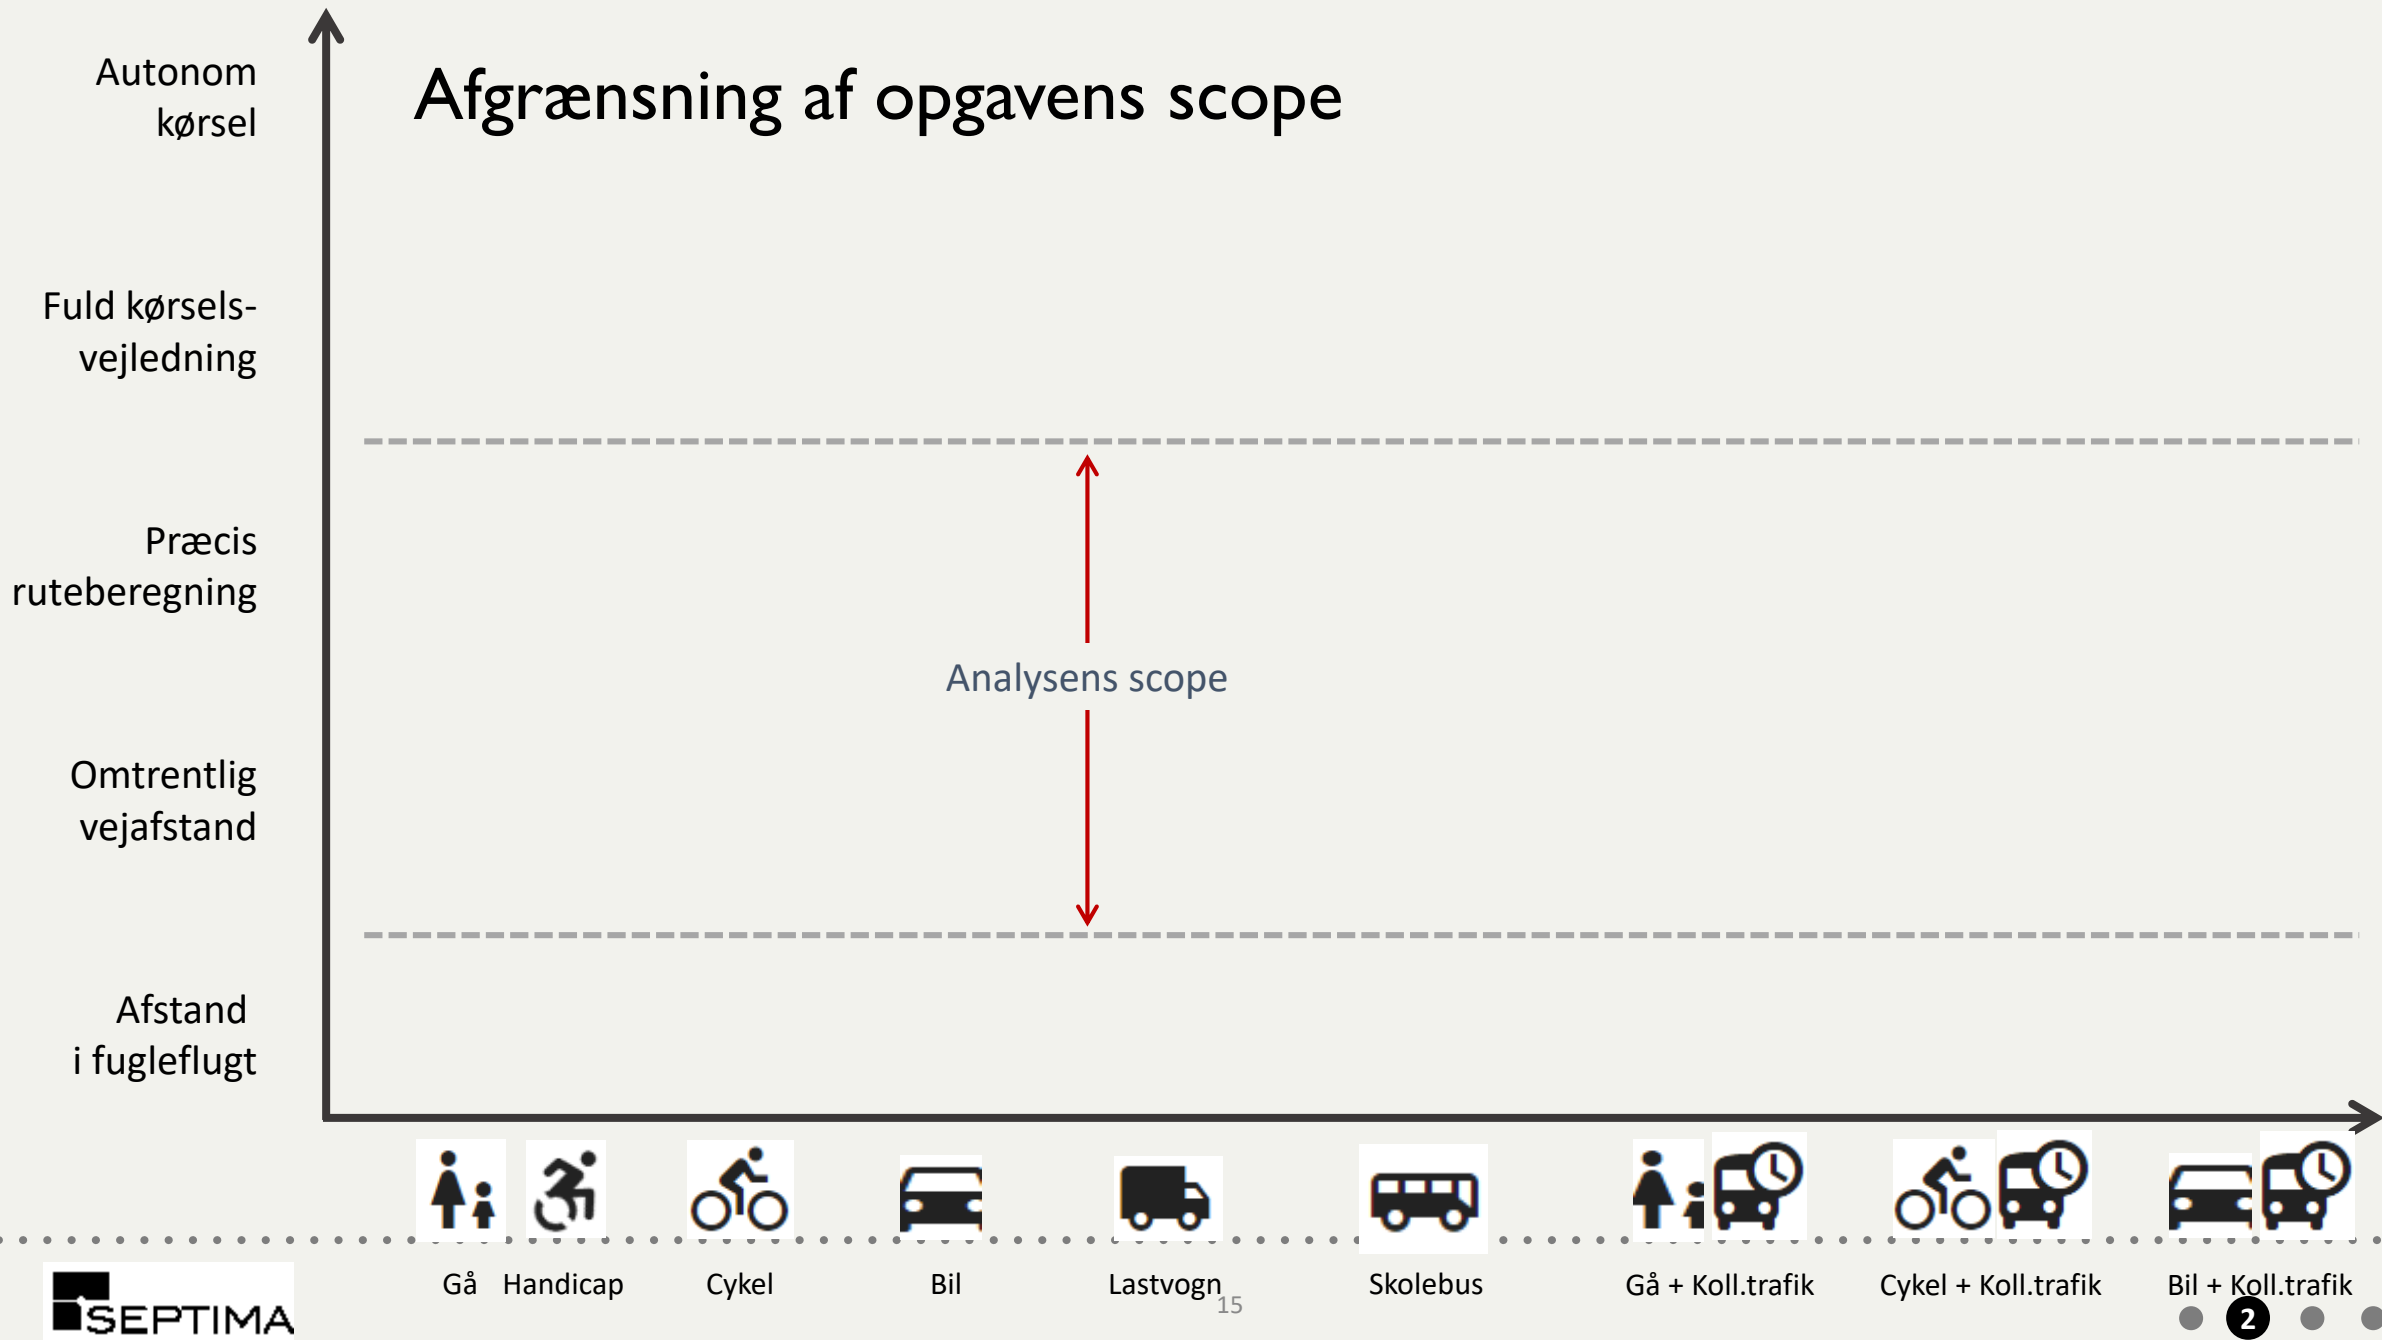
Afgrænsning af opgavens scope

Autonom kørsel

Fuld kørsels-vejledning

Præcis ruteberegning

Omtrentlig vejafstand

Afstand i fugleflugt

Analysens scope

Gå Handicap Cykel Bil Lastvogn Skolebus Gå + Koll.trafik Cykel + Koll.trafik Bil + Koll.trafik

SEPTIMA

15

2